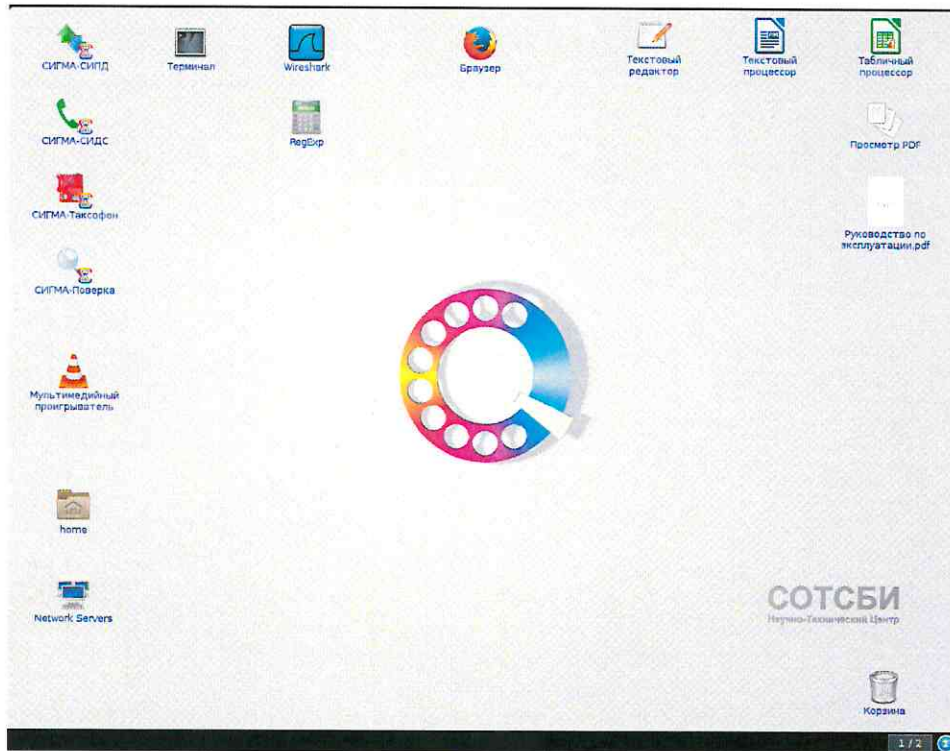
СИГМА-СИПД

Терминал

Wireshark

Браузер

Текстовый редактор

Текстовый процессор

Табличный процессор

СИГМА-СИДС

RegExp

Просмотр PDF

СИГМА-Таксофон

Руководство по эксплуатации.pdf

СИГМА-Поверка

Мультимедийный проигрыватель

home

Network Servers

СОТСБИ
Научно-Технический Центр

Корзина

1 / 2